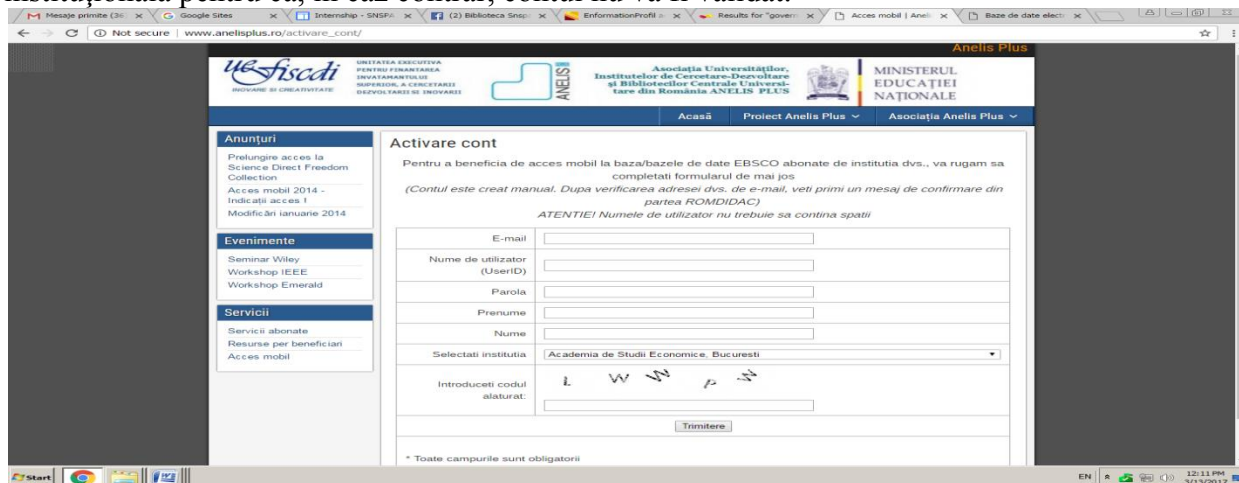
instituţională pentru că, în caz contrar, contul nu va fi validat.

Mesaje primite (3 | Google Sites | Internship - SNSPA | (2) Biblioteca Snsp | EnformationProfil | Results for "gover | Acces mobil | Anel | Baze de date elect

Not secure | www.anelisplus.ro/activare_cont/

Anelis Plus

uefiscdi INOVARE SI CREATIVITATE

UNITATEA EXECUTIVA PENTRU FINANTAREA INVATAMANTULUI SUPERIOR, A CERCETARII DEZVOLTARII SI INOVARII

ANELIS

Asociaţia Universităţilor, Institutelor de Cercetare-Dezvoltare şi Bibliotecilor Centrale Universitare din România ANELIS PLUS

MINISTERUL EDUCAŢIEI NAŢIONALE

Acasă | Proiect Anelis Plus | Asociaţia Anelis Plus

Anunţuri
Prelungire acces la Science Direct Freedom Collection
Acces mobil 2014 - Indicaţii acces !
Modificări ianuarie 2014

Evenimente
Seminar Wiley
Workshop IEEE
Workshop Emerald

Servicii
Servicii abonate
Resurse per beneficiari
Acces mobil

Activare cont

Pentru a beneficia de acces mobil la baza/bazele de date EBSCO abonate de institutia dvs., va rugam sa completati formularul de mai jos

(Contul este creat manual. Dupa verificarea adresei dvs. de e-mail, veti primi un mesaj de confirmare din partea ROMDIDAC)

ATENTIE! Numele de utilizator nu trebuie sa contina spatii

| | |
|---|---|
| E-mail | |
| Nume de utilizator (UserID) | |
| Parola | |
| Prenume | |
| Nume | |
| Selectati institutia | Academia de Studii Economice, Bucuresti |
| Introduceti codul alaturat: | L W W P W |

Trimitere

* Toate campurile sunt obligatorii

Start

EN 12:11 PM 3/13/2017